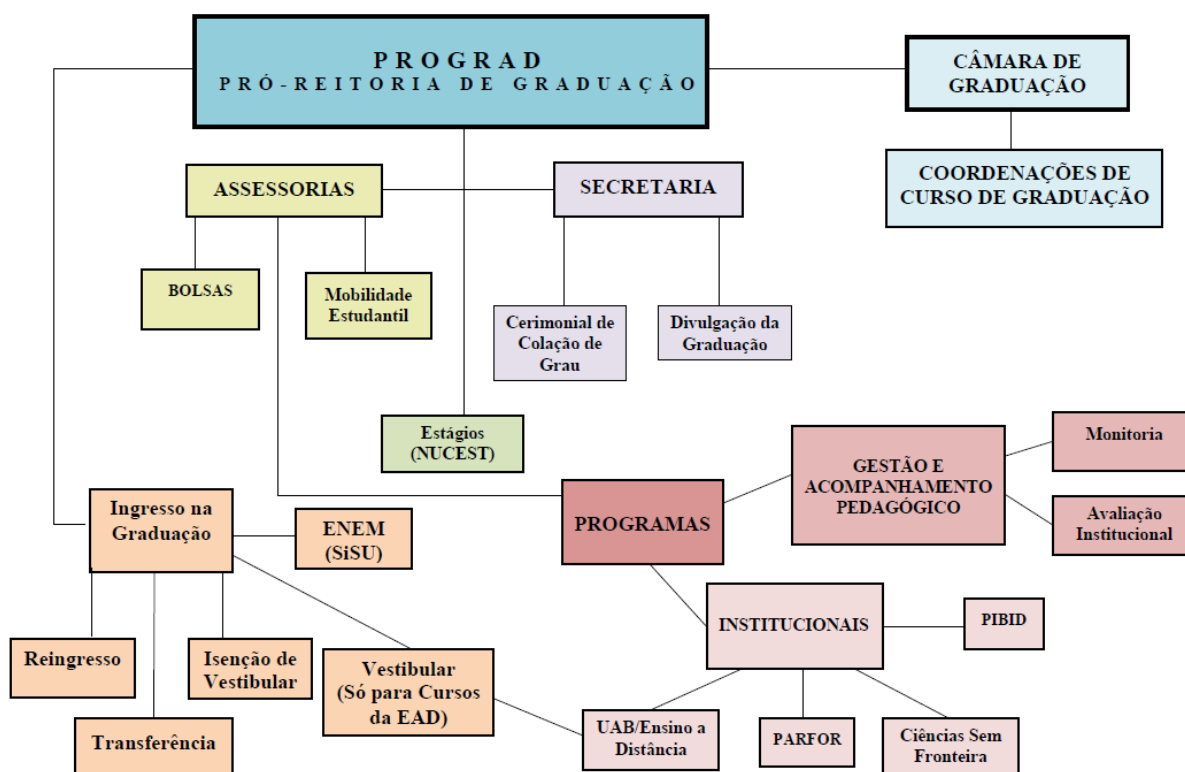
PROGRAD
PRÓ-REITORIA DE GRADUAÇÃO

CÂMARA DE GRADUAÇÃO

COORDENAÇÕES DE CURSO DE GRADUAÇÃO

ASSESSORIAS

SECRETARIA

BOLSAS

Mobilidade Estudantil

Cerimonial de Colação de Grau

Divulgação da Graduação

Estágios (NUCEST)

Monitoria

GESTÃO E ACOMPANHAMENTO PEDAGÓGICO

Avaliação Institucional

Ingresso na Graduação

ENEM (SiSU)

PROGRAMAS

INSTITUCIONAIS

PIBID

Reingresso

Isenção de Vestibular

Vestibular (Só para Cursos da EAD)

Transferência

UAB/Ensino a Distância

PARFOR

Ciências Sem Fronteira